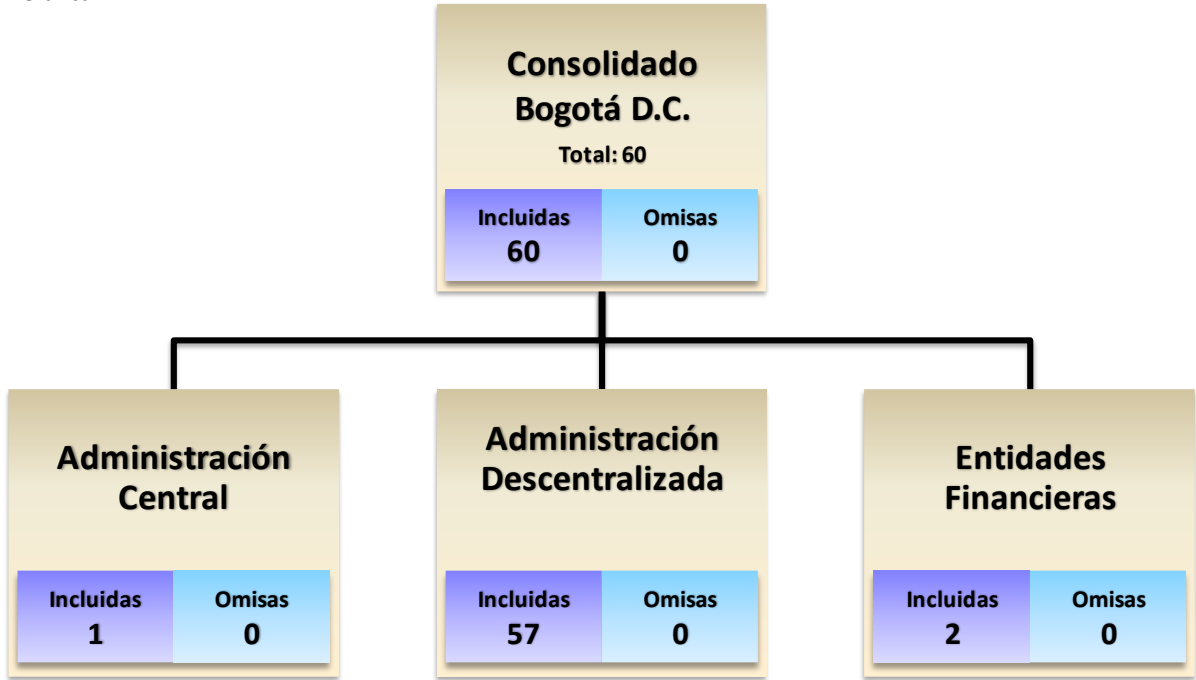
Consolidado
Bogotá D.C.
Total: 60

| Incluidas | Omisas |
|---|---|
| 60 | 0 |

Administración Central

| Incluidas | Omisas |
|---|---|
| 1 | 0 |

Administración Descentralizada

| Incluidas | Omisas |
|---|---|
| 57 | 0 |

Entidades Financieras

| Incluidas | Omisas |
|---|---|
| 2 | 0 |